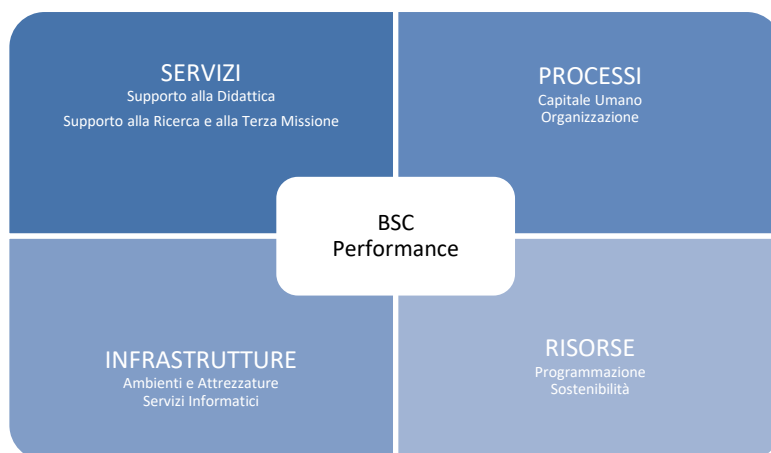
SERVIZI
Supporto alla Didattica
Supporto alla Ricerca e alla Terza Missione

PROCESSI
Capitale Umano
Organizzazione

BSC
Performance

INFRASTRUTTURE
Ambienti e Attrezzature
Servizi Informatici

RISORSE
Programmazione
Sostenibilità